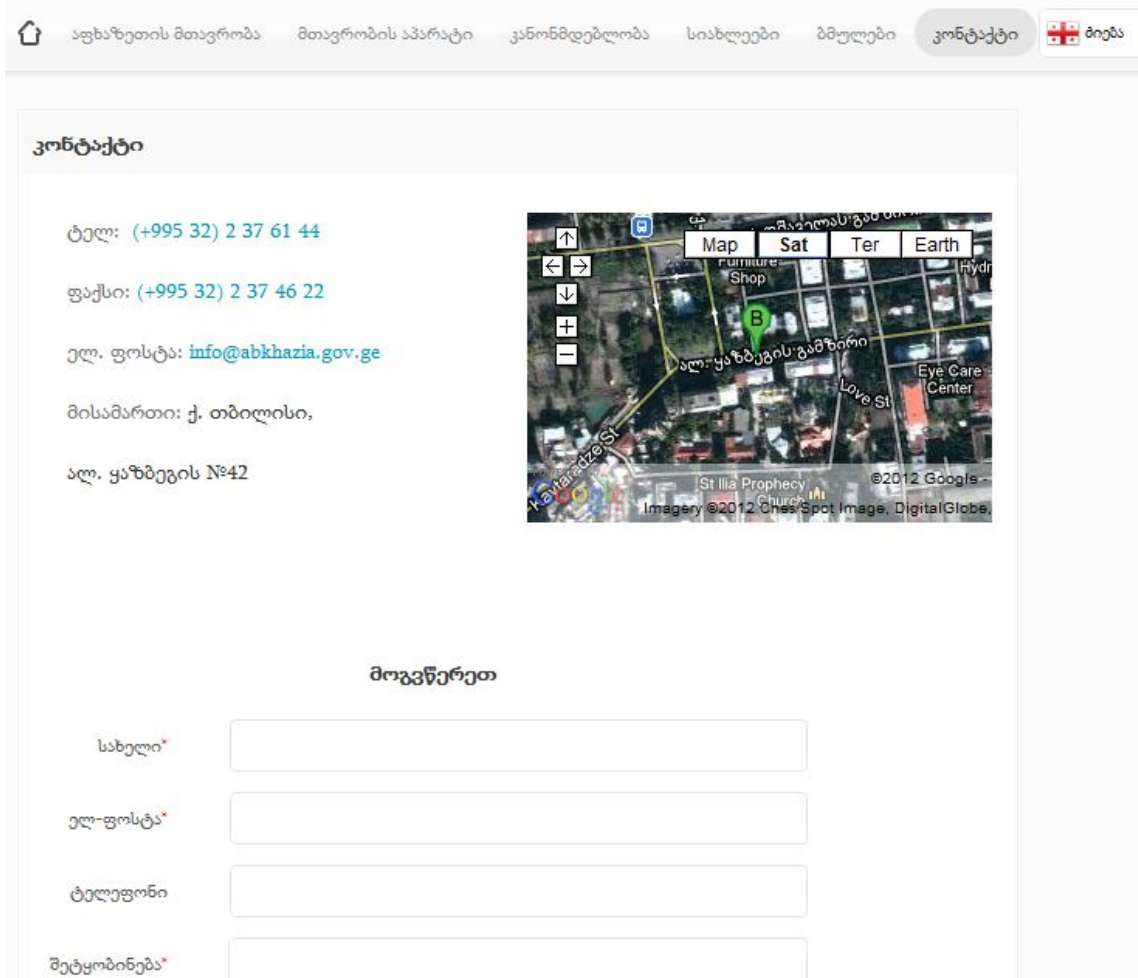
აფხაზეთის მთავრობა მთავრობის აპარატი კანონმდებლობა სიახლეები ბმულები კონტაქტი ძიება

კონტაქტი

ტელ: (+995 32) 2 37 61 44

ფაქსი: (+995 32) 2 37 46 22

ელ. ფოსტა: info@abkhazia.gov.ge

მისამართი: ქ. თბილისი,

ალ. ყაზბეგის №42

Map Sat Ter Earth

Furniture Shop

B

ალ. ყაზბეგის გამზირი

Eye Care Center

Love St

Kavtaradze St

St Ilia Prophecy Church

©2012 Google - Imagery ©2012 Cnes/Spot Image, DigitalGlobe,

მოგვწერეთ

სახელი*

ელ-ფოსტა*

ტელეფონი

შეტყობინება*